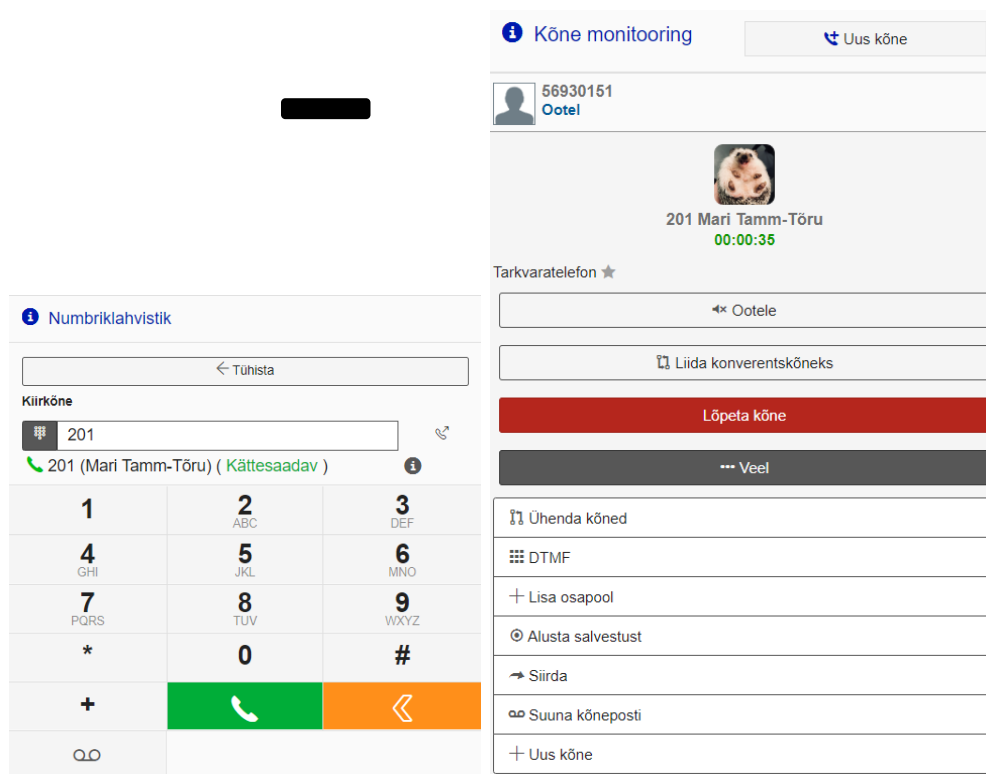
Numbriklahvistik

Tühista

Kiirkõne

201

201 (Mari Tamm-Tõru) ( Kättesaadav )

| 1 | 2 ABC | 3 DEF |
|---|---|---|
| 4 GHI | 5 JKL | 6 MNO |
| 7 PQRS | 8 TUV | 9 WXYZ |
| * | 0 | # |
| + | | |

Kõne monitooring

Uus kõne

56930151
Ootel

201 Mari Tamm-Tõru
00:00:35

Tarkvaratelefon

Ootele

Liida konverentskõneks

Lõpeta kõne

Veel

Ühenda kõned

DTMF

Lisa osapool

Alusta salvestust

Siirda

Suuna kõneposti

Uus kõne